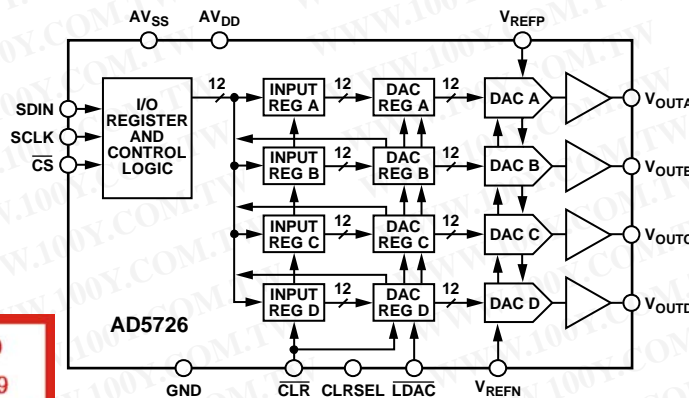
AV$_{SS}$ AV$_{DD}$ V$_{REFP}$

SDIN
SCLK
$\overline{CS}$

I/O REGISTER AND CONTROL LOGIC

12

INPUT REG A 12 DAC REG A 12 DAC A V$_{OUTA}$
INPUT REG B 12 DAC REG B 12 DAC B V$_{OUTB}$
INPUT REG C 12 DAC REG C 12 DAC C V$_{OUTC}$
INPUT REG D 12 DAC REG D 12 DAC D V$_{OUTD}$

AD5726

GND $\overline{CLR}$ CLRSEL $\overline{LDAC}$ V$_{REFN}$

WWW.100Y.COM.TW